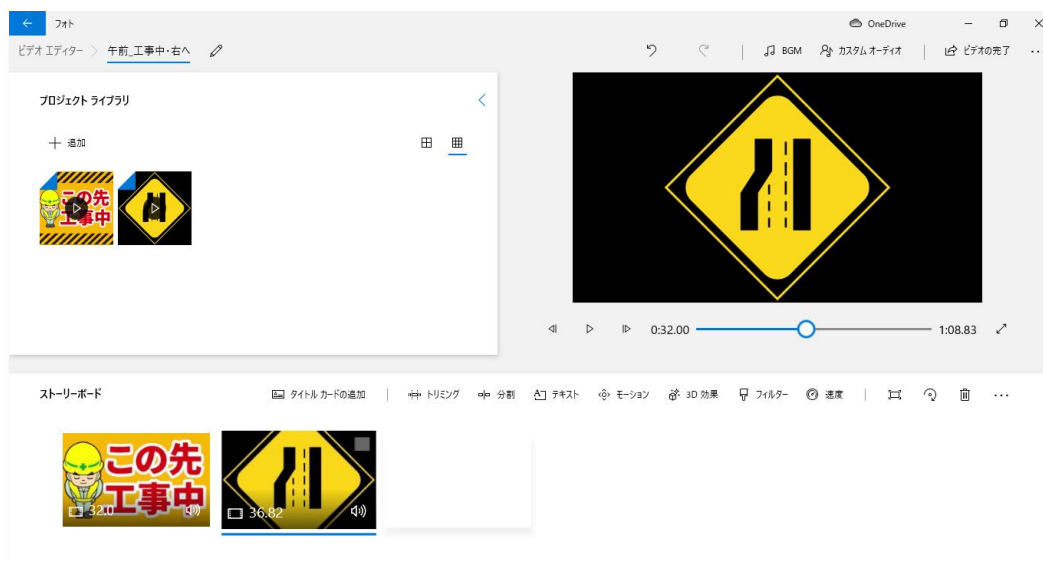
フォト
OneDrive
ビデオ エディター > 午前_工事中・右へ
BGM カスタム オーディオ ビデオの完了
プロジェクト ライブラリ
+ 追加
この先 工事中
0:32.00 1:08.83
ストーリーボード
タイトル カードの追加 トリミング 分割 テキスト モーション 3D 効果 フィルター 速度
この先 工事中
32.0
36.82